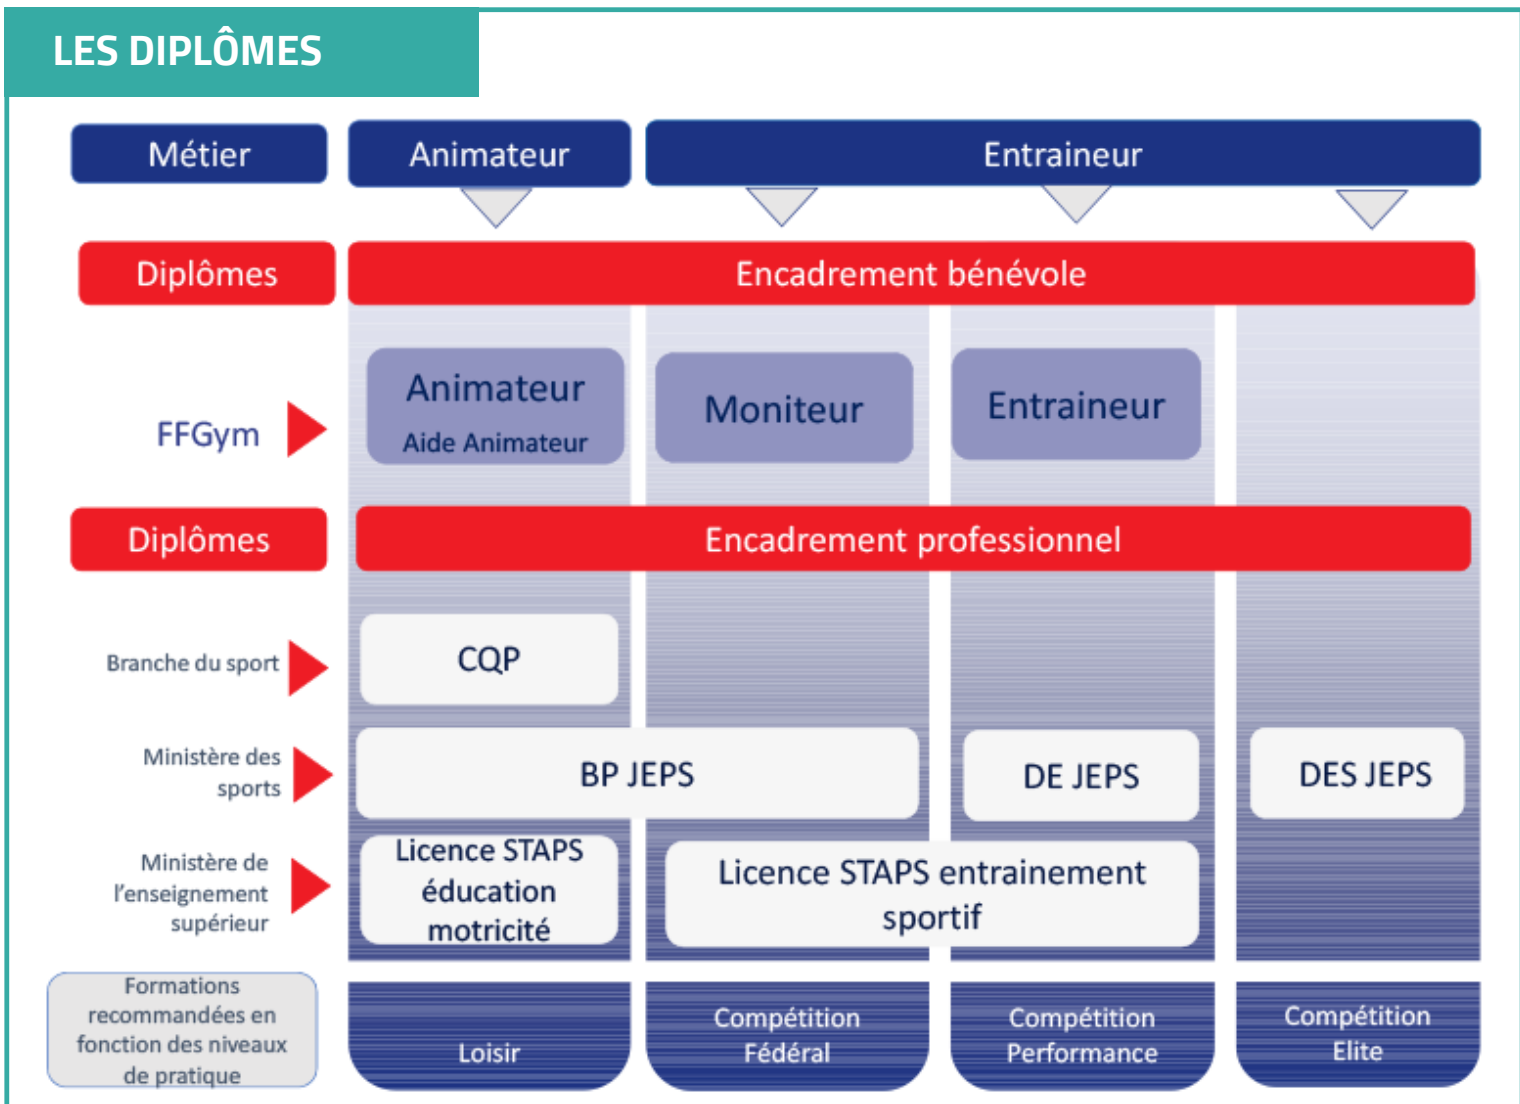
LES DIPLÔMES

Métier

Animateur

Entraineur

Diplômes

Encadrement bénévole

FFGym

Animateur
Aide Animateur

Moniteur

Entraineur

Diplômes

Encadrement professionnel

Branche du sport

CQP

Ministère des sports

BP JEPS

DE JEPS

DES JEPS

Ministère de l'enseignement supérieur

Licence STAPS éducation motricité

Licence STAPS entrainement sportif

Formations recommandées en fonction des niveaux de pratique

Loisir

Compétition Fédéral

Compétition Performance

Compétition Elite